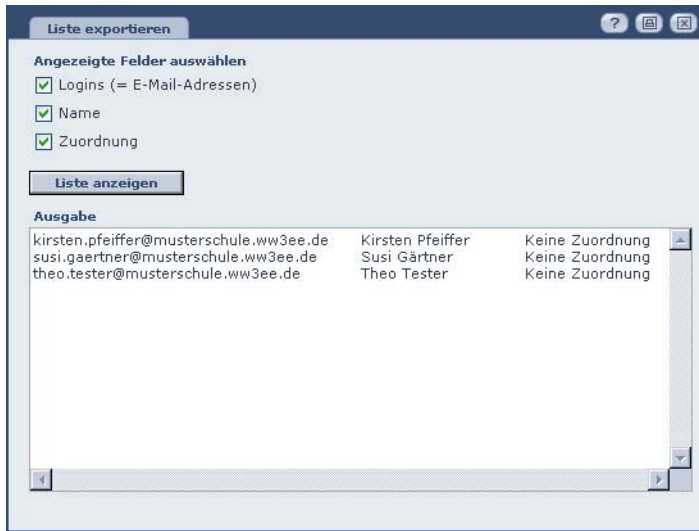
Liste exportieren

?

Angezeigte Felder auswählen

Logins (= E-Mail-Adressen)

Name

Zuordnung

Liste anzeigen

Ausgabe

kirsten.pfeiffer@musterschule.ww3ee.de Kirsten Pfeiffer Keine Zuordnung
susi.gaertner@musterschule.ww3ee.de Susi Gärtner Keine Zuordnung
theo.tester@musterschule.ww3ee.de Theo Tester Keine Zuordnung